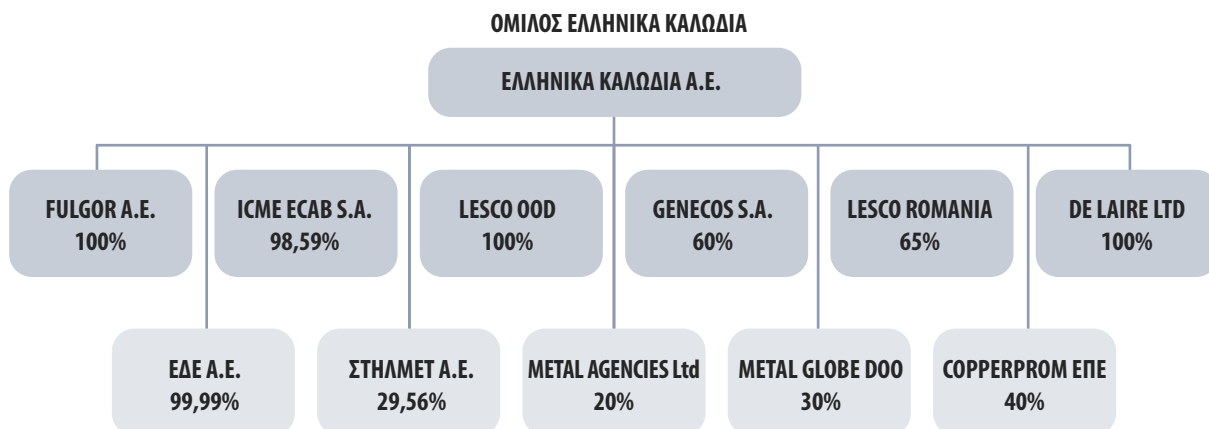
ΟΜΙΛΟΣ ΕΛΛΗΝΙΚΑ ΚΑΛΩΔΙΑ

ΕΛΛΗΝΙΚΑ ΚΑΛΩΔΙΑ Α.Ε.

FULGOR A.E.
100%

ICME ECAB S.A.
98,59%

LESCO OOD
100%

GENECOS S.A.
60%

LESCO ROMANIA
65%

DE LAIRE LTD
100%

ΕΔΕ Α.Ε.
99,99%

ΣΤΗΛΜΕΤ Α.Ε.
29,56%

METAL AGENCIES Ltd
20%

METAL GLOBE DOO
30%

COPPERPROM ΕΠΕ
40%